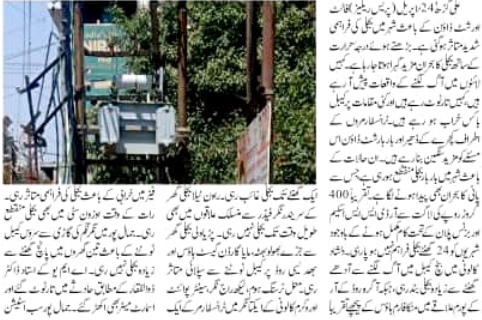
علی گڑھ 24 اپریل (ایس ایس) ریلیز لگاتار اور شٹ ڈاؤن کے باعث شہر میں بجلی کی فراہمی شدید متاثر ہو گئی ہے۔ بڑھتی ہوئی حرارت کے ساتھ بجلی کا بحران مزید گہرا ہوتا جا رہا ہے۔ کہیں لائنوں میں آگ لگنے کے واقعات پیش آ رہے ہیں کہیں ٹرانسفارمر جل رہے ہیں۔ کئی مقامات پر کیبل باکس خراب ہو رہے ہیں۔ ٹرانسفارمروں کے اطراف کچرے کے ڈھیر اور بار بار شٹ ڈاؤن اس مسئلہ کو مزید سنگین بنا رہے ہیں۔ ان حالات کے باعث شہریوں کا بجلی سے متعلق غصہ عروج پر ہے۔ اس بجلی کا بحران بھی پیدا ہونے لگا ہے۔ تقریباً 400 کروڑ روپے کی لاگت سے آر ڈی ایس ایس اسکیم اور بزنس پلان کے تحت کئی کام کئے جا رہے ہیں۔ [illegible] کے باوجود شہر کے 24 گھنٹے بجلی سے محروم رہنے کی شکایت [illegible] کالونی میں کیبل میں آگ لگنے سے آدھے گھنٹے سے زیادہ بجلی بند رہی۔ ان کے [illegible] کے آس پاس کے علاقے میں گیارہ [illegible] علاقہ میں اس کے پیچھے تقریباً

ایک گھنٹے تک بجلی غائب رہی۔ عوام نیا بجلی گھر کے سرسید نگر فیڈر سے منسلک علاقوں میں بھی طویل وقت تک بجلی نہیں رہی۔ پاور ہاؤس کے جزوی کام کی وجہ سے پریشانی کا سامنا رہا۔ بالکل کبھی مارکیٹ آن کر پاور ہاؤس اور جیسے ہی ریلیز کرنا پڑا کہ بجلی کی سپلائی متاثر رہی۔ وہیں گرمی کے بڑھتے ہی سنٹر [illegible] علاقہ کا کام، رانی نگر، ایم آر سی، گوپال پوری اور گرم کالونی کی ایک ٹرانسفارمر کے ایک

فیڈر میں خرابی کے باعث بجلی کی فراہمی متاثر رہی۔ ساتھ ہی اوقات دوران سپلائی تھی اس میں بھی بجلی منقطع رات کے وقت رہی۔ نور نگر کی کالونی کے سروس کیبل ٹوٹنے کے باعث بجلی نہیں رہی۔ ضلع میں گرمی کی شدت میں اضافے کے ساتھ بجلی کی کھپت بھی زیادہ ہو گئی ہے۔ مقامی افسران کے مطابق ذوالفقار کے علاقوں میں حادثات اور ٹوٹ پھوٹ کی وجہ سے اسمارٹ میٹر بھی اکھڑ گئے۔ تمام پور سب اسٹیشن